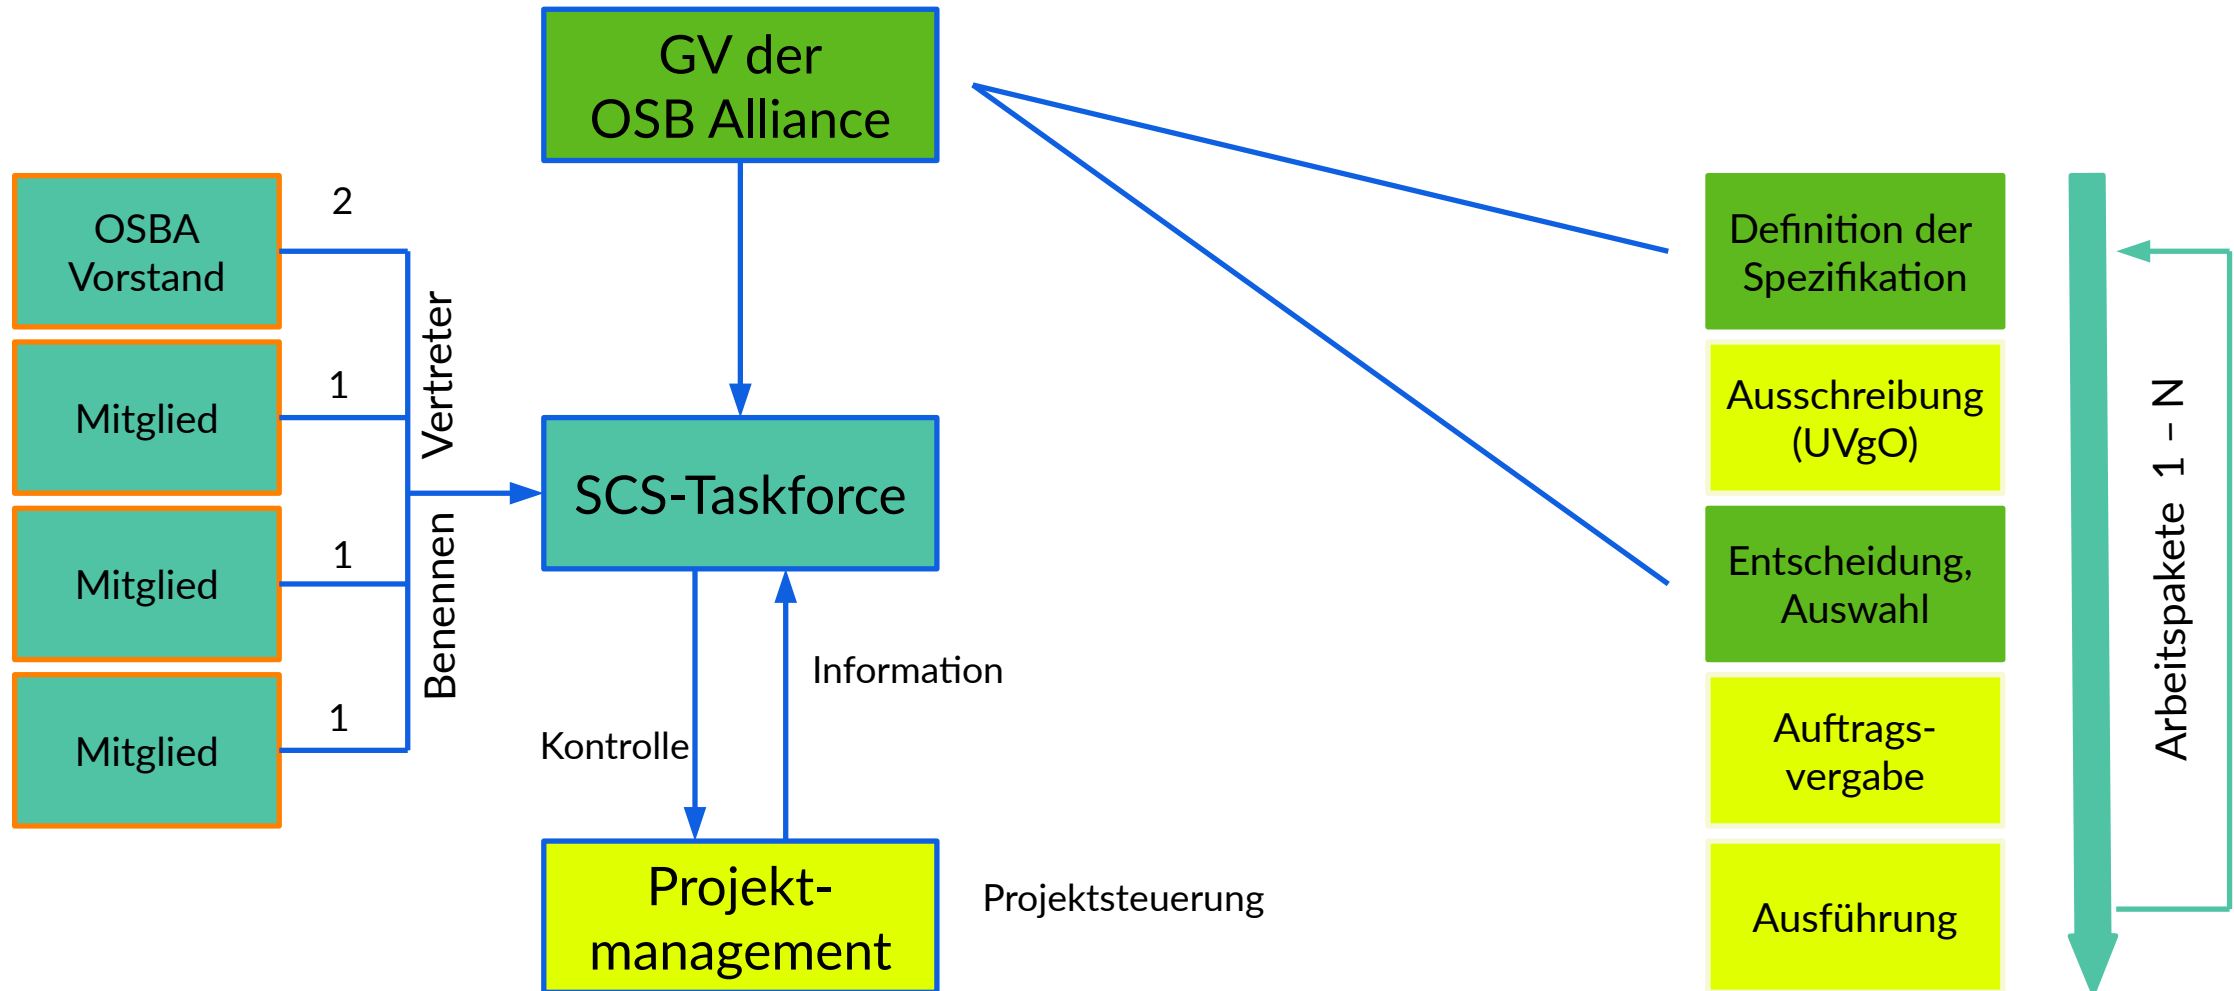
GV der OSB Alliance

OSBA Vorstand

2

Mitglied

1

Mitglied

1

Mitglied

1

Vertreter

Benennen

SCS-Taskforce

Information

Kontrolle

Projekt-management

Projektsteuerung

Definition der Spezifikation

Ausschreibung (UVgO)

Entscheidung, Auswahl

Auftragsvergabe

Ausführung

Arbeitspakete 1 – N